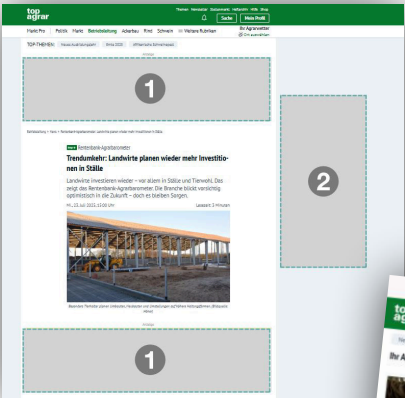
top agrar

Themen Newsletter Datenmarkt Heftarchiv Hilfe Shop

Suche Mein Profil

Markt Pro | Politik Markt Betriebsleitung Ackerbau Rind Schwein ≡ Weitere Rubriken

Ihr Agrarwetter

TOP-THEMEN:

Anzeige

1

2

Betriebsleitung > News > Rentenbank-Agrarbarometer: Landwirte planen wieder mehr Investitionen in Ställe

Rentenbank-Agrarbarometer

Trendumkehr: Landwirte planen wieder mehr Investitionen in Ställe

Landwirte investieren wieder – vor allem in Ställe und Tierwohl. Das zeigt das Rentenbank-Agrarbarometer. Die Branche blickt vorsichtig optimistisch in die Zukunft – doch es bleiben Sorgen.

Lesezeit: 3 Minuten

Anzeige

1

top agrar

Ihr A